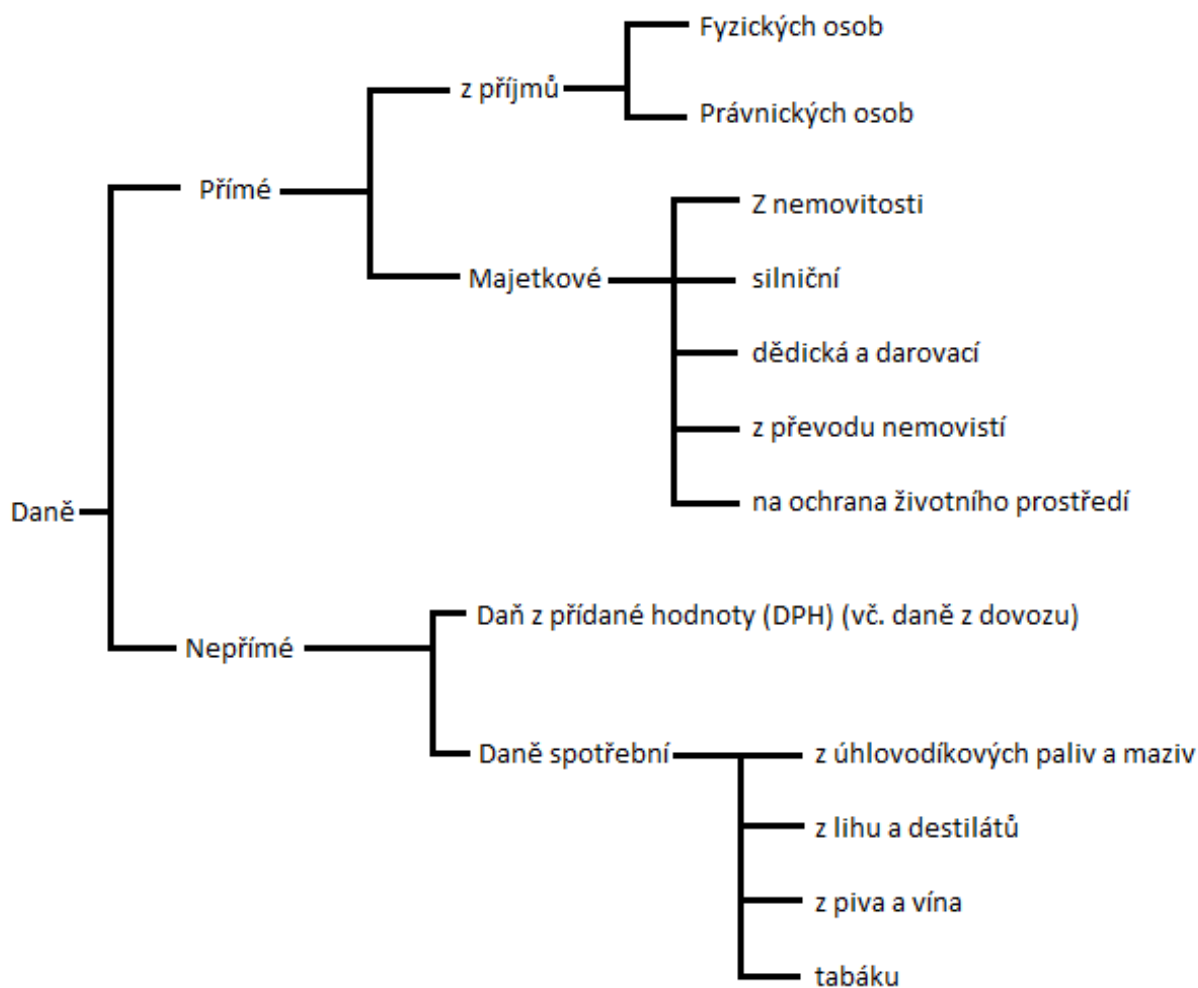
Daně

Přímé

z příjmů

Fyzických osob

Právnických osob

Majetkové

Z nemovitosti

silniční

dědická a darovací

z převodu nemovistí

na ochrana životního prostředí

Nepřímé

Daň z přídané hodnoty (DPH) (vč. daně z dovozu)

Daně spotřební

z úhlovodíkových paliv a maziv

z lihu a destilátů

z piva a vína

tabáku